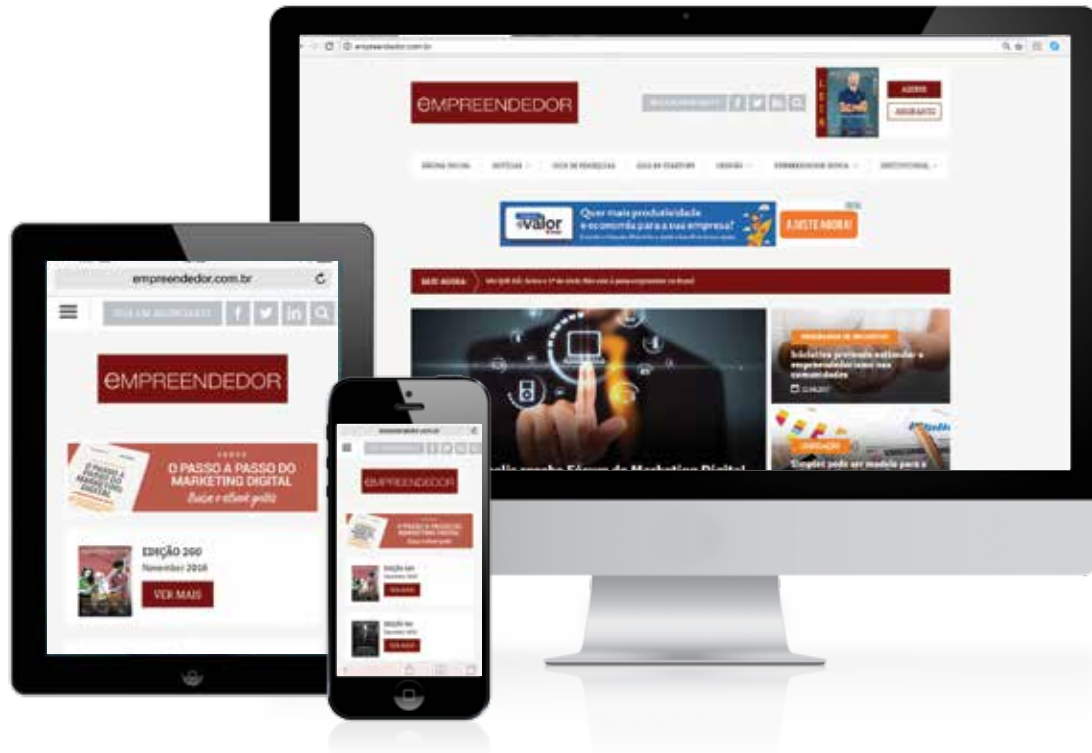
empreendedor.com.br

EMPREENDEDOR

ASSINE

ANUNCIE

ÁREA SOCIAL

NOTÍCIAS

GUIA DE FRANQUIAS

GUIA DE STARTUPS

VÍDEOS

EMPREENDEDOR REVISTA

INSTITUCIONAL

valor

Quer mais produtividade e economia para a sua empresa?

AJUSTE AGORA!

BATE AGORA:

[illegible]

Iniciativa pretende estimular o empreendedorismo nas comunidades

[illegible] Fórum de Marketing Digital

EDUCAÇÃO

Empresa pode ser modelo para a

empreendedor.com.br

EMPREENDEDOR

O PASSO A PASSO DO MARKETING DIGITAL

Baixe o eBook grátis

EDIÇÃO 260

Novembro 2016

VER MAIS

EMPREENDEDOR

O PASSO A PASSO DO MARKETING DIGITAL

Edição 260

VER MAIS

Edição 259

VER MAIS